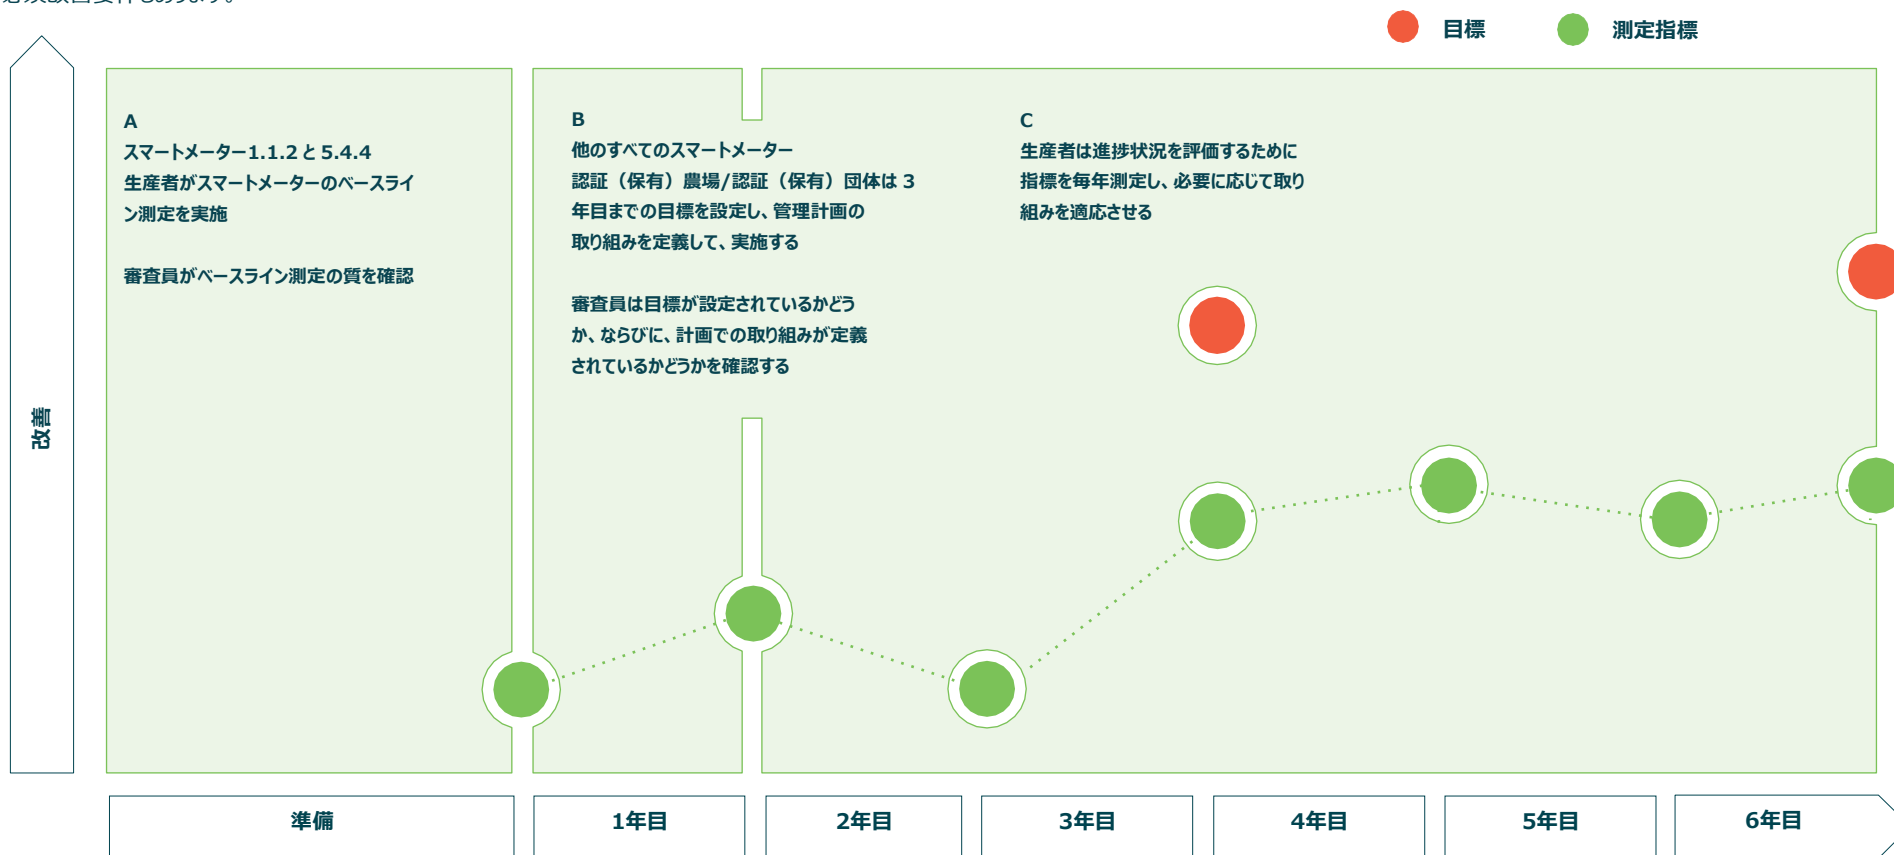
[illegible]

目標

測定指標

改善

A
スマートメーター1.1.2と5.4.4
生産者がスマートメーターのベースライン測定を実施

審査員がベースライン測定の質を確認

B
他のすべてのスマートメーター
認証（保有）農場/認証（保有）団体は3年目までの目標を設定し、管理計画の取り組みを定義して、実施する

審査員は目標が設定されているかどうか、ならびに、計画での取り組みが定義されているかどうかを確認する

C
生産者は進捗状況を評価するために指標を毎年測定し、必要に応じて取り組みを適応させる

| 準備 | 1年目 | 2年目 | 3年目 | 4年目 | 5年目 | 6年目 |
|---|---|---|---|---|---|---|